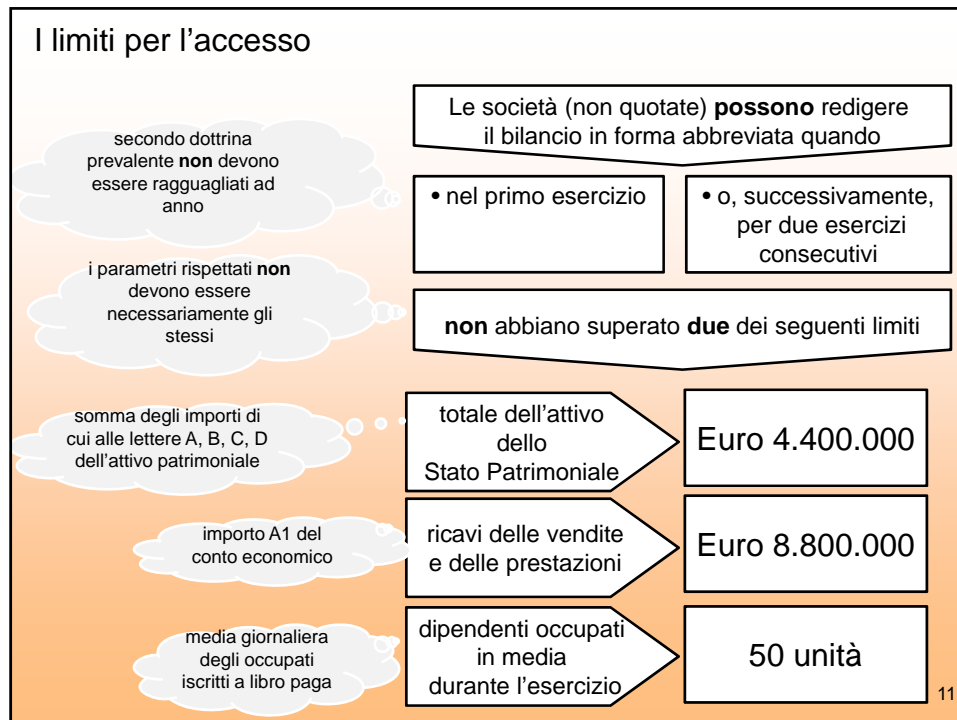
I limiti per l’accesso

Le società (non quotate) **possono** redigere il bilancio in forma abbreviata quando

secondo dottrina prevalente **non** devono essere ragguagliati ad anno

• nel primo esercizio

• o, successivamente, per due esercizi consecutivi

i parametri rispettati **non** devono essere necessariamente gli stessi

**non** abbiano superato **due** dei seguenti limiti

somma degli importi di cui alle lettere A, B, C, D dell’attivo patrimoniale

totale dell’attivo dello Stato Patrimoniale

Euro 4.400.000

importo A1 del conto economico

ricavi delle vendite e delle prestazioni

Euro 8.800.000

media giornaliera degli occupati iscritti a libro paga

dipendenti occupati in media durante l’esercizio

50 unità

11